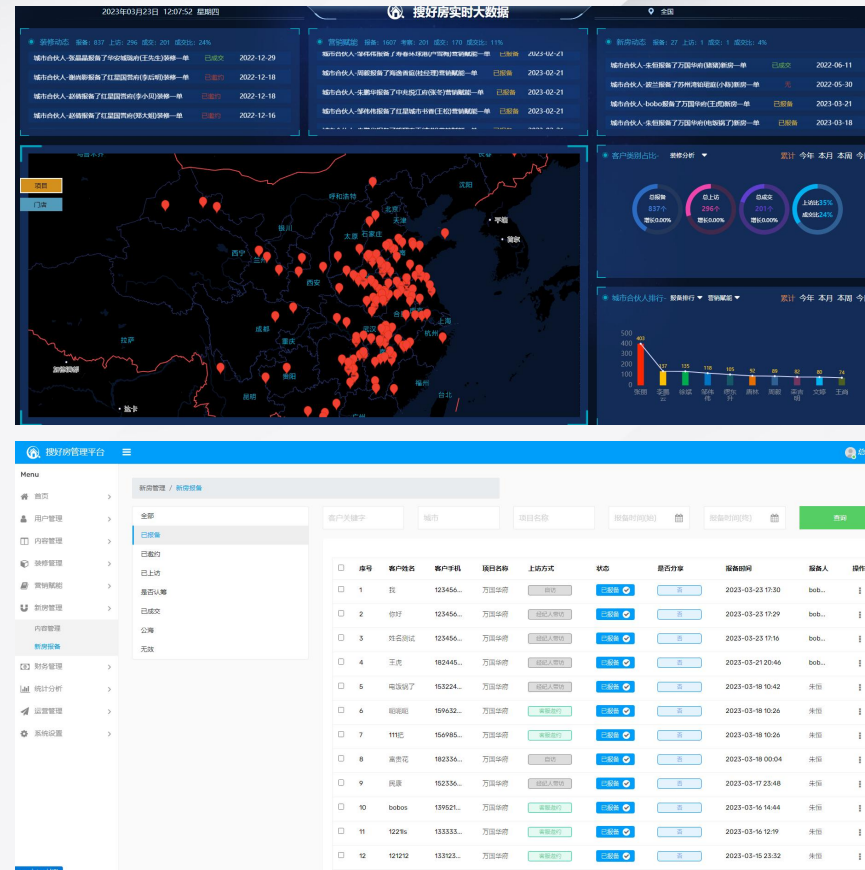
2023年03月23日 12:07:52 星期四

搜好房实时大数据

全国

装修动态 报备：837 上访：296 成交：201 成交比：24%

城市合伙人-张晶晶报备了华安城瑞府(王先生)装修一单 已成交 2022-12-29
城市合伙人-谢尚报备了红星国营府(李后明)装修一单 已成交 2022-12-18
城市合伙人-赵晴报备了红星国营府(李小同)装修一单 已成交 2022-12-18
城市合伙人-赵晴报备了红星国营府(郑大姐)装修一单 已成交 2022-12-16

营销赋能 报备：1607 带看：201 成交：170 成交比：11%

城市合伙人-邹伟伟报备了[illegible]营销赋能一单 已报备 2023-02-21
城市合伙人-周凯报备了海德美宸府(赵经理)营销赋能一单 已报备 2023-02-21
城市合伙人-朱鹏报备了中央悦江府(张冬)营销赋能一单 已报备 2023-02-21
城市合伙人-邹伟伟报备了红星城市书香(王超)营销赋能一单 已报备 2023-02-21

新房动态 报备：27 上访：1 成交：1 成交比：4%

城市合伙人-朱恒报备了万国华府(雄雄)新房一单 已成交 2022-06-11
城市合伙人-胡兰报备了苏州清和园(小韩)新房一单 无 2022-05-30
城市合伙人-bobo报备了万国华府(王虎)新房一单 已报备 2023-03-21
城市合伙人-朱恒报备了万国华府(电饭锅了)新房一单 已报备 2023-03-18

项目
门店

呼和浩特 沈阳 天津 平壤 首尔 银川 石家庄 太原 西宁 兰州 济南 郑州 西安 合肥 上海 成都 重庆 武汉 杭州 拉萨 新德里 长沙 贵阳 福州 台北 昆明 达卡

客户类别占比 装修分析 累计 今年 本月 本周 今

总报备 837个 增长0.00%
总上访 296个 增长0.00%
总成交 201个 增长0.00%
上访比35% 成交比24%

城市合伙人排行- 报备排行 营销赋能 累计 今年 本月 本周 今

500 400 300 200 100 0
403 137 135 118 105 92 89 82 80 74
张晶 梁朋云 徐猛 邹伟伟 傅东升 易林 周凯 邵鹏湖 文婷 王尚

搜好房管理平台

Menu
首页
用户管理
内容管理
装修管理
营销赋能
新房管理
内容管理
数据报备
财务管理
统计分析
运营管理
系统设置

新房管理 / 新房报备

全部
已报备
已邀约
已上访
是否认筹
已成交
公海
无效

客户关键字 城市 项目名称 报备时间(起) 报备时间(止) 查询

| | 序号 | 客户姓名 | 客户手机 | 项目名称 | 上访方式 | 状态 | 是否分享 | 报备时间 | 报备人 | 操作 |
|---|---|---|---|---|---|---|---|---|---|---|
| | 1 | 我 | 123456... | 万国华府 | 自访 | 已报备 | 否 | 2023-03-23 17:30 | bob... | |
| | 2 | 你好 | 123456... | 万国华府 | 经纪人带访 | 已报备 | 否 | 2023-03-23 17:29 | bob... | |
| | 3 | 姓名测试 | 123456... | 万国华府 | 经纪人带访 | 已报备 | 否 | 2023-03-23 17:16 | bob... | |
| | 4 | 王虎 | 182445... | 万国华府 | 经纪人带访 | 已报备 | 否 | 2023-03-21 20:46 | bob... | |
| | 5 | 电饭锅了 | 153224... | 万国华府 | 经纪人带访 | 已报备 | 否 | 2023-03-18 10:42 | 朱恒 | |
| | 6 | 哐哐哐 | 159632... | 万国华府 | 案场自约 | 已报备 | 否 | 2023-03-18 10:26 | 朱恒 | |
| | 7 | 111已 | 156985... | 万国华府 | 经纪人带访 | 已报备 | 否 | 2023-03-18 10:26 | 朱恒 | |
| | 8 | 麦贵花 | 182336... | 万国华府 | 自访 | 已报备 | 否 | 2023-03-18 00:04 | 朱恒 | |
| | 9 | 民康 | 152336... | 万国华府 | 经纪人带访 | 已报备 | 否 | 2023-03-17 23:48 | 朱恒 | |
| | 10 | bobos | 139521... | 万国华府 | 经纪人带访 | 已报备 | 否 | 2023-03-16 14:44 | bob... | |
| | 11 | 1221s | 133333... | 万国华府 | 案场自约 | 已报备 | 否 | 2023-03-16 12:19 | bob... | |
| | 12 | 121212 | 133123... | 万国华府 | 案场自约 | 已报备 | 否 | 2023-03-15 23:32 | bob... | |